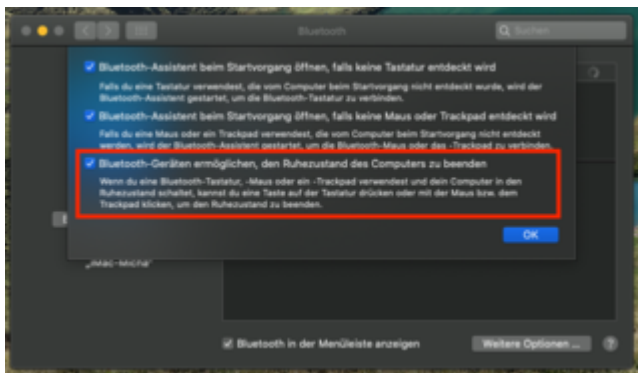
Bluetooth

Suchen

Bluetooth-Assistent beim Startvorgang öffnen, falls keine Tastatur entdeckt wird

Falls du eine Tastatur verwendest, die vom Computer beim Startvorgang nicht entdeckt wurde, wird der Bluetooth-Assistent gestartet, um die Bluetooth-Tastatur zu verbinden.

Bluetooth-Assistent beim Startvorgang öffnen, falls keine Maus oder Trackpad entdeckt wird

Falls du eine Maus oder ein Trackpad verwendest, die vom Computer beim Startvorgang nicht entdeckt werden, wird der Bluetooth-Assistent gestartet, um die Bluetooth-Maus oder das -Trackpad zu verbinden.

Bluetooth-Geräten ermöglichen, den Ruhezustand des Computers zu beenden

Wenn du eine Bluetooth-Tastatur, -Maus oder ein -Trackpad verwendest und dein Computer in den Ruhezustand schaltet, kannst du eine Taste auf der Tastatur drücken oder mit der Maus bzw. dem Trackpad klicken, um den Ruhezustand zu beenden.

OK

„iMac-Micha"

Bluetooth in der Menüleiste anzeigen

Weitere Optionen ...

?